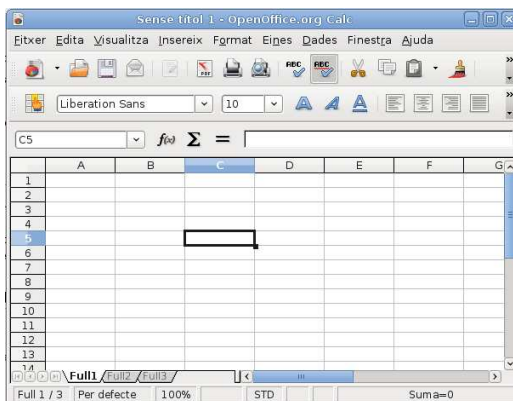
Sense títol 1 - OpenOffice.org Calc

Fitxer Edita Visualitza Insereix Format Eines Dades Finestra Ajuda

Liberation Sans 10

C5 $f(x)$ $\Sigma$ =

| | A | B | C | D | E | F | G |
|---|---|---|---|---|---|---|---|
| 1 | | | | | | | |
| 2 | | | | | | | |
| 3 | | | | | | | |
| 4 | | | | | | | |
| 5 | | | | | | | |
| 6 | | | | | | | |
| 7 | | | | | | | |
| 8 | | | | | | | |
| 9 | | | | | | | |
| 10 | | | | | | | |
| 11 | | | | | | | |
| 12 | | | | | | | |
| 13 | | | | | | | |
| 14 | | | | | | | |

Full1 Full2 Full3

Full 1 / 3 Per defecte 100% STD Suma=0